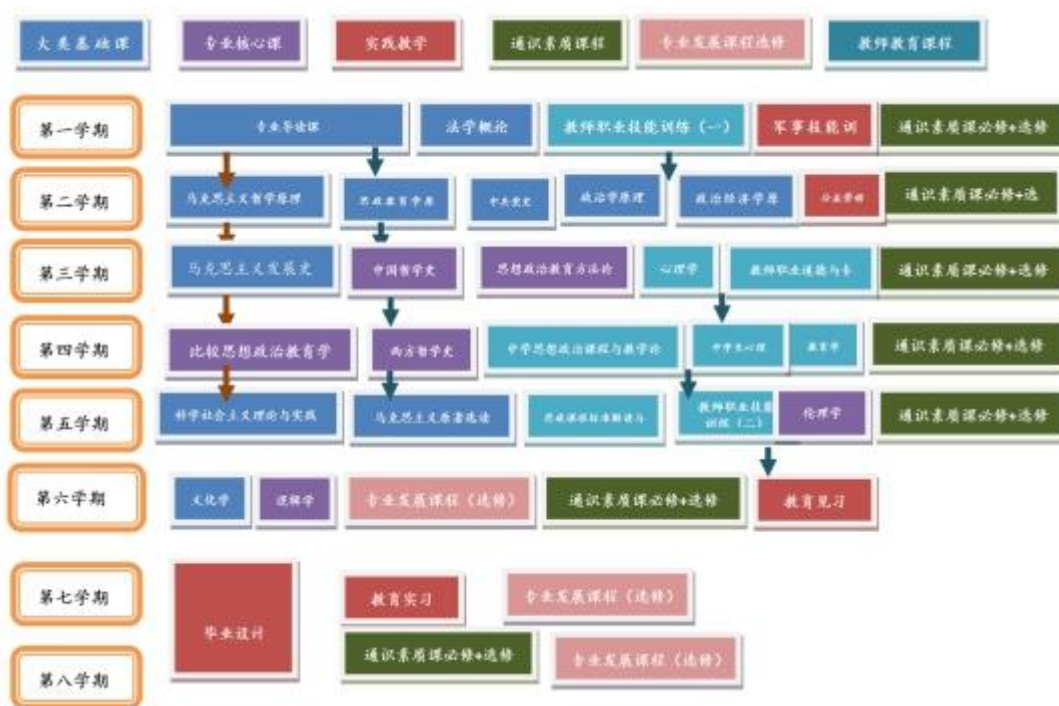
大类基础课 专业核心课 实践教学 通识素质课程 专业发展课程选修 教师教育课程

第一学期
专业导论课 法学概论 教师职业技能训练（一） 军事技能训 通识素质课必修+选修

第二学期
马克思主义哲学原理 思政教育学原 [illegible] 政治学原理 政治经济学原 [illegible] 通识素质课必修+选

第三学期
马克思主义发展史 中国哲学史 思想政治教育方法论 心理学 教师职业道德与专 通识素质课必修+选修

第四学期
比较思想政治教育学 西方哲学史 中学思想政治课程与教学论 中学生心理 教育学 通识素质课必修+选修

第五学期
科学社会主义理论与实践 马克思主义原著选读 思政课课程标准解读与 教师职业技能训练（二） 伦理学 通识素质课必修+选修

第六学期
文化学 逻辑学 专业发展课程（选修） 通识素质课必修+选修 教育见习

第七学期
毕业设计 教育实习 专业发展课程（选修）

第八学期
通识素质课必修+选修 专业发展课程（选修）